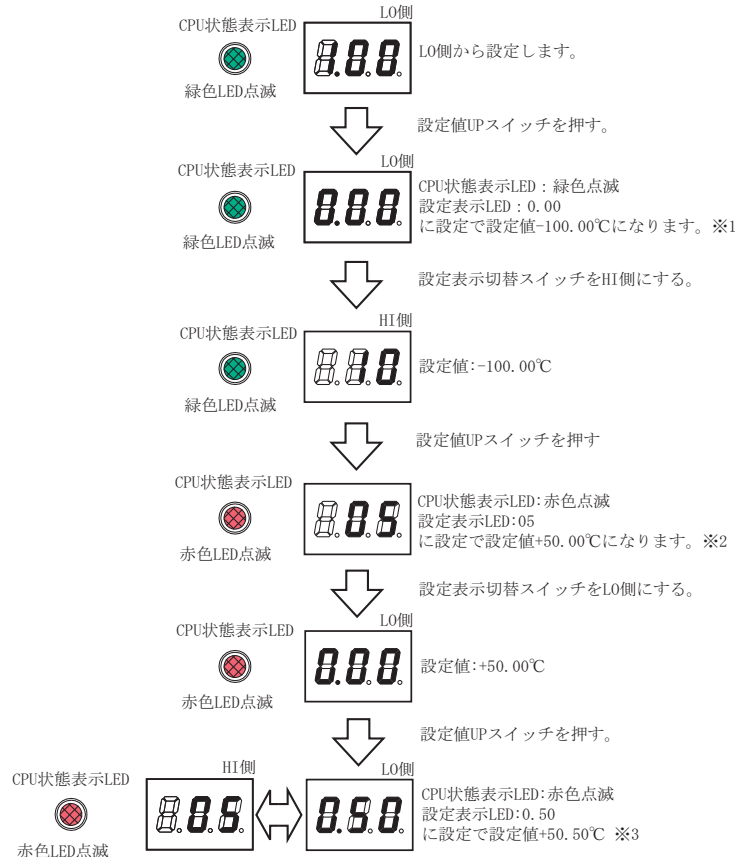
CPU状態表示LED

緑色LED点滅

LO側

8.8.8.

LO側から設定します。

設定値UPスイッチを押す。

CPU状態表示LED

緑色LED点滅

LO側

0.0.0.

CPU状態表示LED：緑色点滅
設定表示LED：0.00
に設定で設定値-100.00℃になります。※1

設定表示切替スイッチをHI側にする。

CPU状態表示LED

緑色LED点滅

HI側

8.0.0.

設定値:-100.00℃

設定値UPスイッチを押す

CPU状態表示LED

赤色LED点滅

8.0.5.

CPU状態表示LED:赤色点滅
設定表示LED:05
に設定で設定値+50.00℃になります。※2

設定表示切替スイッチをLO側にする。

CPU状態表示LED

赤色LED点滅

LO側

0.0.0.

設定値:+50.00℃

設定値UPスイッチを押す。

CPU状態表示LED

赤色LED点滅

HI側

8.0.5.

LO側

0.5.0.

CPU状態表示LED:赤色点滅
設定表示LED:0.50
に設定で設定値+50.50℃ ※3